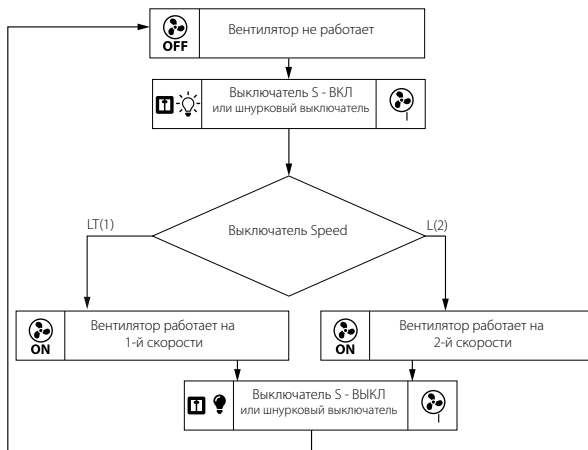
OFF Вентилятор не работает

Выключатель S - ВКЛ
или шнурковый выключатель

Выключатель Speed

LT(1)

L(2)

ON Вентилятор работает на 1-й скорости

ON Вентилятор работает на 2-й скорости

Выключатель S - ВЫКЛ
или шнурковый выключатель